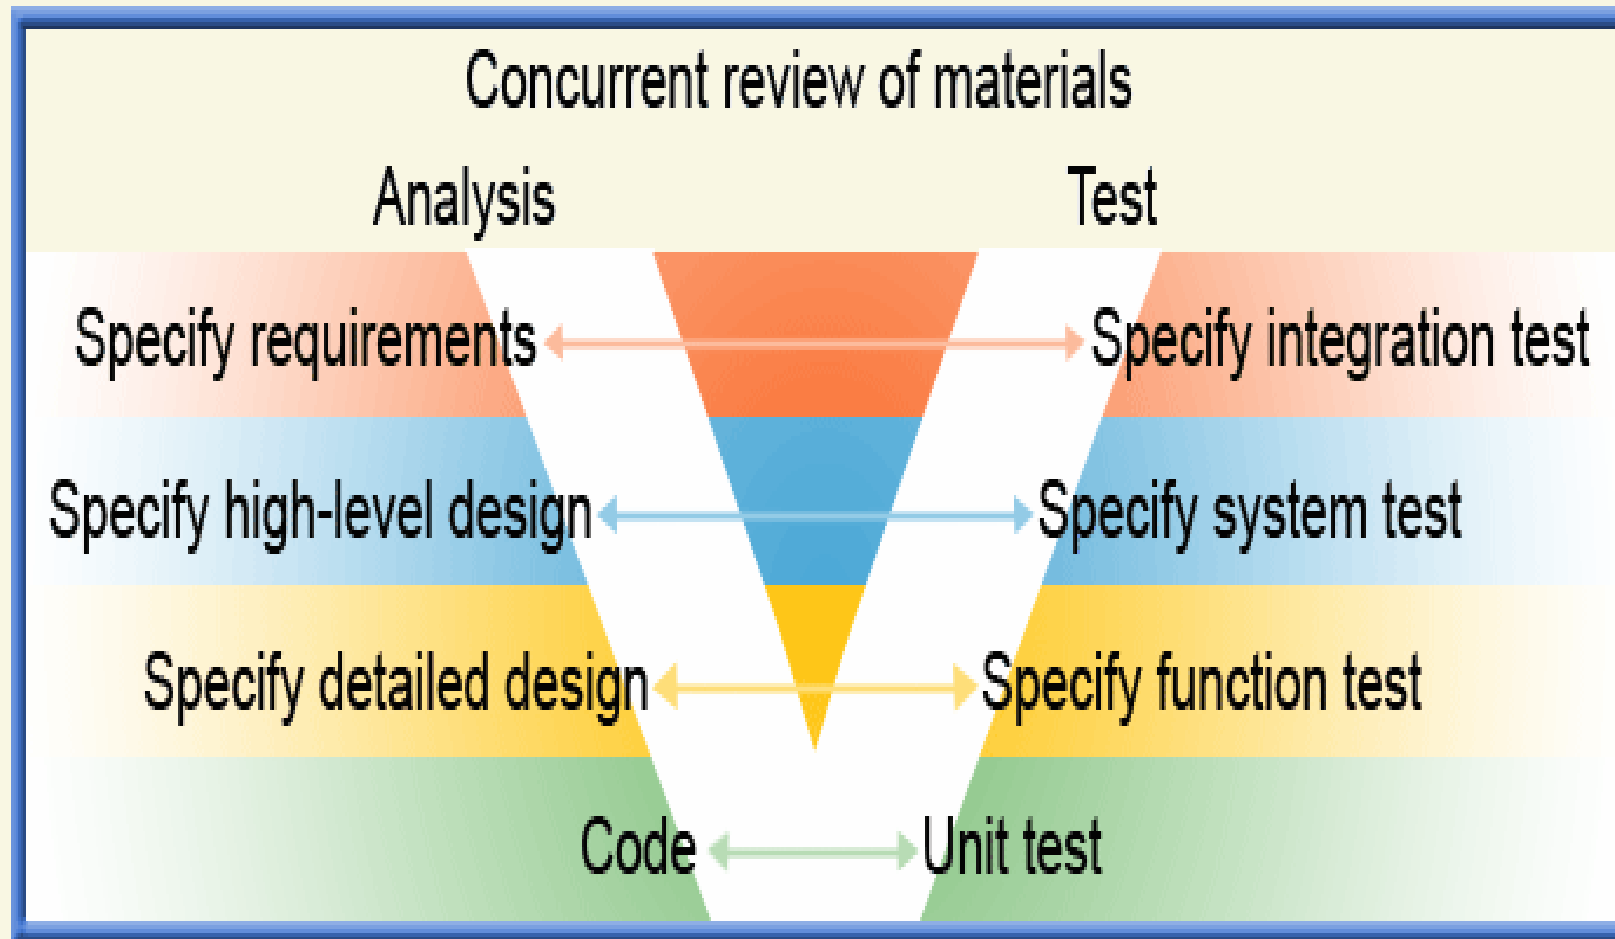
Concurrent review of materials

Analysis

Test

Specify requirements

Specify integration test

Specify high-level design

Specify system test

Specify detailed design

Specify function test

Code

Unit test